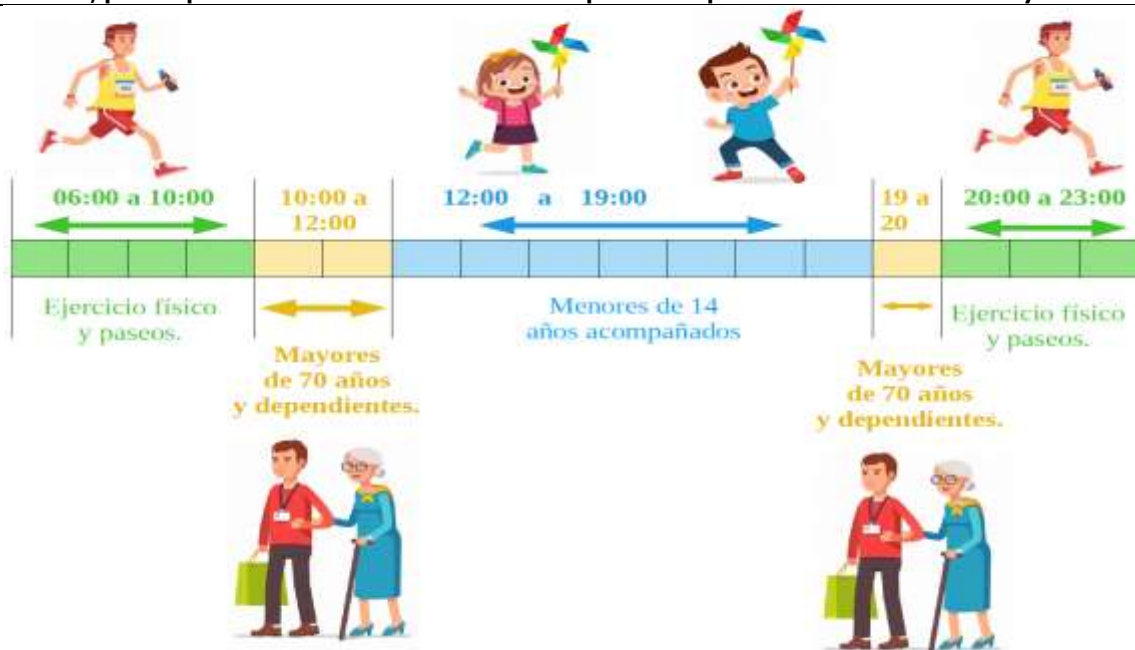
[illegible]

06:00 a 10:00

10:00 a 12:00

12:00 a 19:00

19 a 20

20:00 a 23:00

Ejercicio físico y paseos.

Mayores de 70 años y dependientes.

Menores de 14 años acompañados

Ejercicio físico y paseos.

Mayores de 70 años y dependientes.